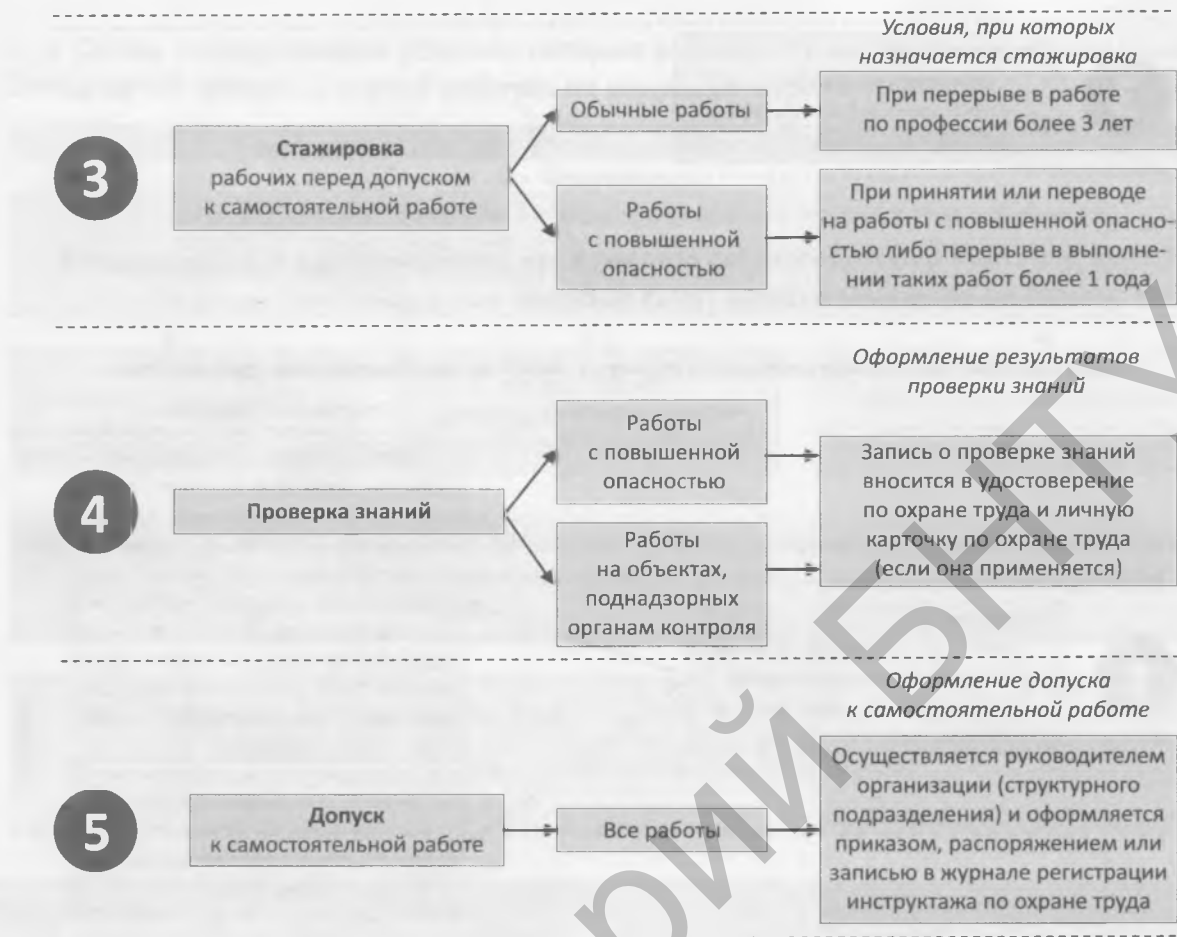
Условия, при которых назначается стажировка

3

Стажировка рабочих перед допуском к самостоятельной работе

Обычные работы

При перерыве в работе по профессии более 3 лет

Работы с повышенной опасностью

При принятии или переводе на работы с повышенной опасностью либо перерыве в выполнении таких работ более 1 года

Оформление результатов проверки знаний

4

Проверка знаний

Работы с повышенной опасностью

Работы на объектах, поднадзорных органам контроля

Запись о проверке знаний вносится в удостоверение по охране труда и личную карточку по охране труда (если она применяется)

Оформление допуска к самостоятельной работе

5

Допуск к самостоятельной работе

Все работы

Осуществляется руководителем организации (структурного подразделения) и оформляется приказом, распоряжением или записью в журнале регистрации инструктажа по охране труда